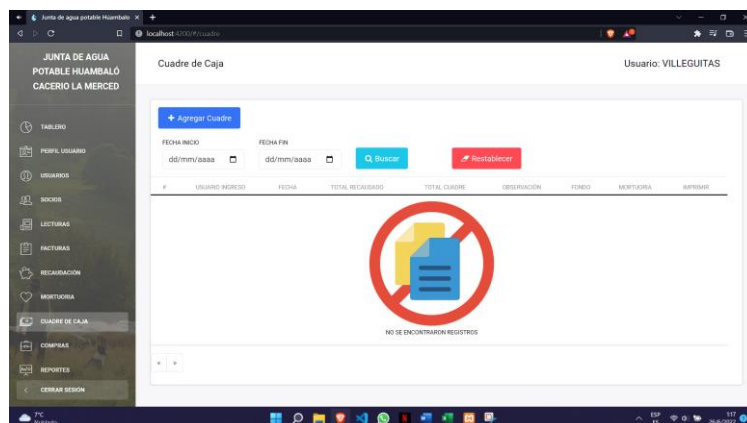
Junta de agua potable Huambalo ×  +

localhost:4200/#/cuadre

JUNTA DE AGUA POTABLE HUAMBALÓ CACERIO LA MERCED

TABLERO
PERFIL USUARIO
USUARIOS
SOCIOS
LECTURAS
FACTURAS
RECAUDACIÓN
MORTUORIA
CUADRE DE CAJA
COMPRAS
REPORTES
CERRAR SESIÓN

Cuadre de Caja

Usuario: VILLEGUITAS

+ Agregar Cuadre

FECHA INICIO
dd/mm/aaaa

FECHA FIN
dd/mm/aaaa

Buscar

Restablecer

| # | USUARIO INGRESO | FECHA | TOTAL RECAUDADO | TOTAL CUADRE | OBSERVACIÓN | FONDO | MORTUORIA | IMPRIMIR |
|---|---|---|---|---|---|---|---|---|

NO SE ENCONTRARON REGISTROS

« »

7°C
Nublado

ESP
LA
11:17
26/6/2022